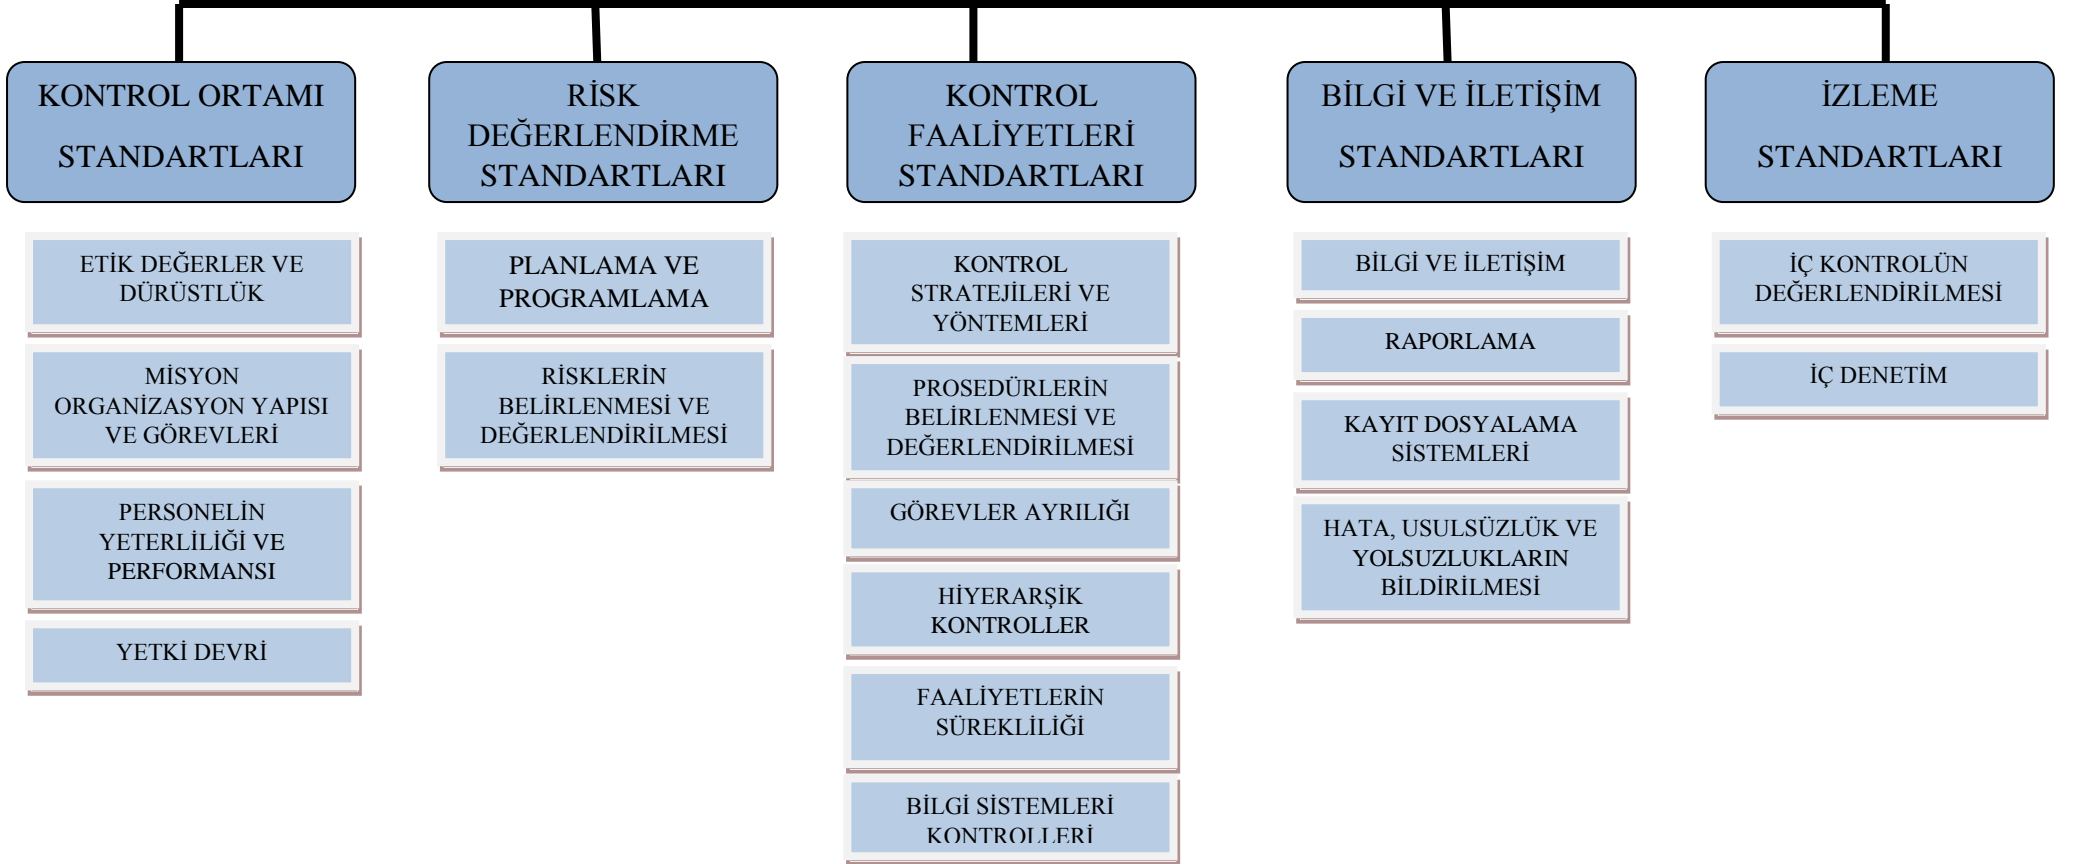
KONTROL ORTAMI STANDARTLARI

ETİK DEĞERLER VE DÜRÜSTLÜK

MİSYON ORGANİZASYON YAPISI VE GÖREVLERİ

PERSONELİN YETERLİLİĞİ VE PERFORMANSI

YETKİ DEVRİ

RİSK DEĞERLENDİRME STANDARTLARI

PLANLAMA VE PROGRAMLAMA

RİSKLERİN BELİRLENMESİ VE DEĞERLENDİRİLMESİ

KONTROL FAALİYETLERİ STANDARTLARI

KONTROL STRATEJİLERİ VE YÖNTEMLERİ

PROSEDÜRLERİN BELİRLENMESİ VE DEĞERLENDİRİLMESİ

GÖREVLER AYRILIĞI

HİYERARŞİK KONTROLLER

FAALİYETLERİN SÜREKLİLİĞİ

BİLGİ SİSTEMLERİ KONTROLLERİ

BİLGİ VE İLETİŞİM STANDARTLARI

BİLGİ VE İLETİŞİM

RAPORLAMA

KAYIT DOSYALAMA SİSTEMLERİ

HATA, USULSÜZLÜK VE YOLSUZLUKLARIN BİLDİRİLMESİ

İZLEME STANDARTLARI

İÇ KONTROLÜN DEĞERLENDİRİLMESİ

İÇ DENETİM